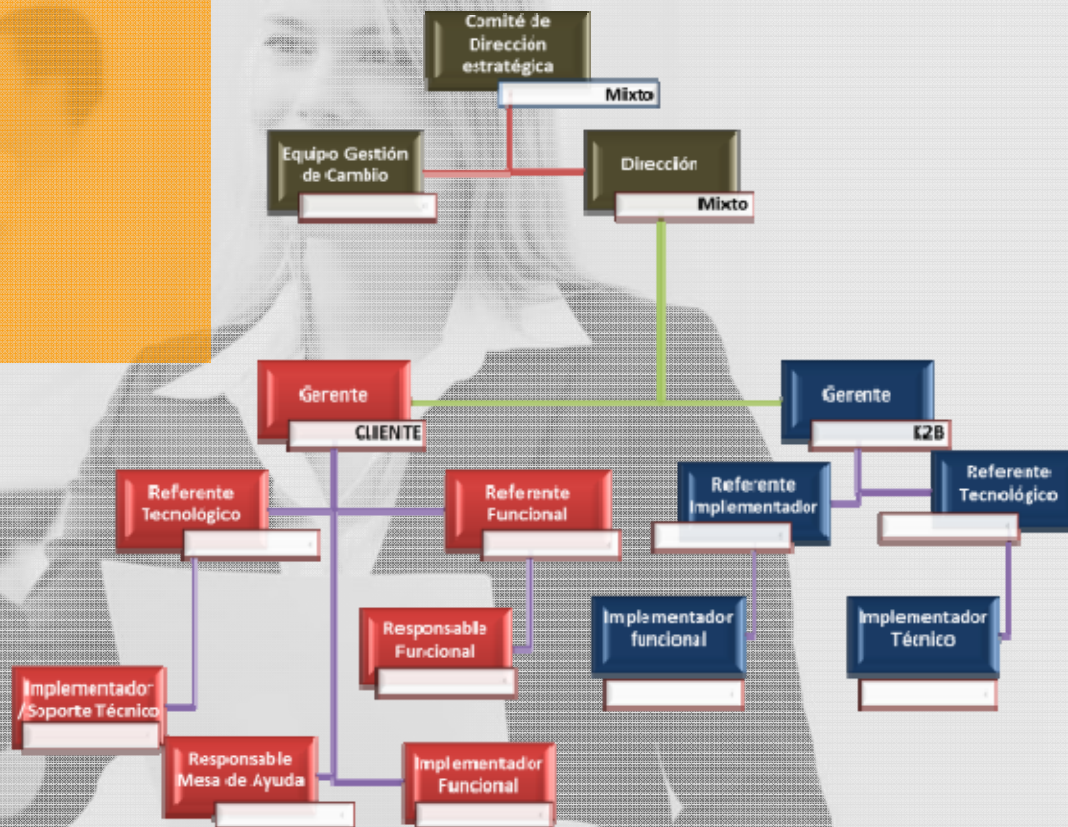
Comité de Dirección estratégica

Mixto

Equipo Gestión de Cambio

Dirección

Mixto

Gerente

CLIENTE

Gerente

E2B

Referente Tecnológico

Referente Funcional

Referente Implementador

Referente Tecnológico

Responsable Funcional

Implementador funcional

Implementador Técnico

Implementador /Soporte Técnico

Responsable Mesa de Ayuda

Implementador Funcional